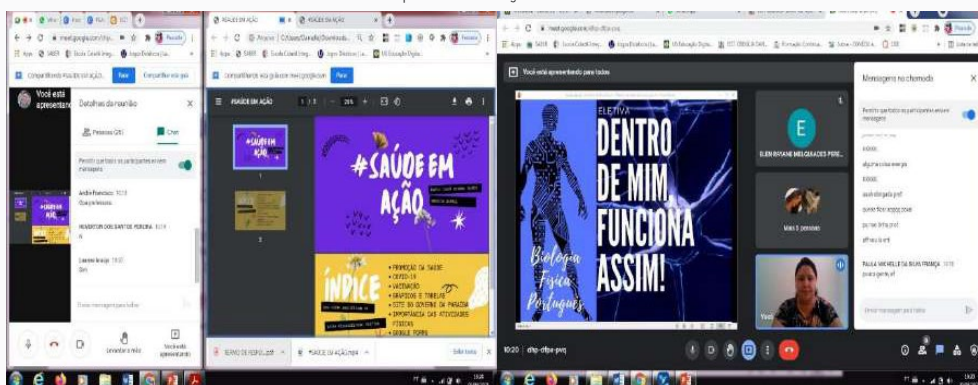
meet.google.com/ffp...

Compartilhando #SAÚDE EM AÇÃO

Parar

Compartilhar esta guia

Você está apresentando

Detalhes da reunião

Pessoas (26)

Chat

Permitir que todos os participantes enviem mensagens

Andre Francisco 10:15
Que prof tem não

HEVERTON DOS SANTOS PEREIRA 10:16

Lavínia Araújo 10:21
Sim

Enviar mensagem para todos

Levantar a mão

Você está apresentando

#SAÚDE EM AÇÃO

#SAÚDE EM AÇÃO

1 / 3

#SAÚDE EM AÇÃO

ÍNDICE

PROMOÇÃO DA SAÚDE
COVID-19
VACINAÇÃO
GRÁFICOS E TABELAS
SITE DO GOVERNO DA PARAÍBA
IMPORTÂNCIA DAS ATIVIDADES FÍSICAS
GOOGLE FORMS

Exibir todos

Você está apresentando para todos

ELETIVA

DENTRO DE MIM FUNCIONA ASSIM!

Biologia
Física
Português

E

ELEN RAYANE MELQUIADES PERE...

Mais 3 pessoas

Você

Mensagens na chamada

Permitir que todos os participantes enviem mensagens

alguma coisa energia

PAULA MICHELLE DA SILVA FRANÇA 10:18
ok

Enviar mensagem para todos

10:20 | dhp-dfpe-pvq